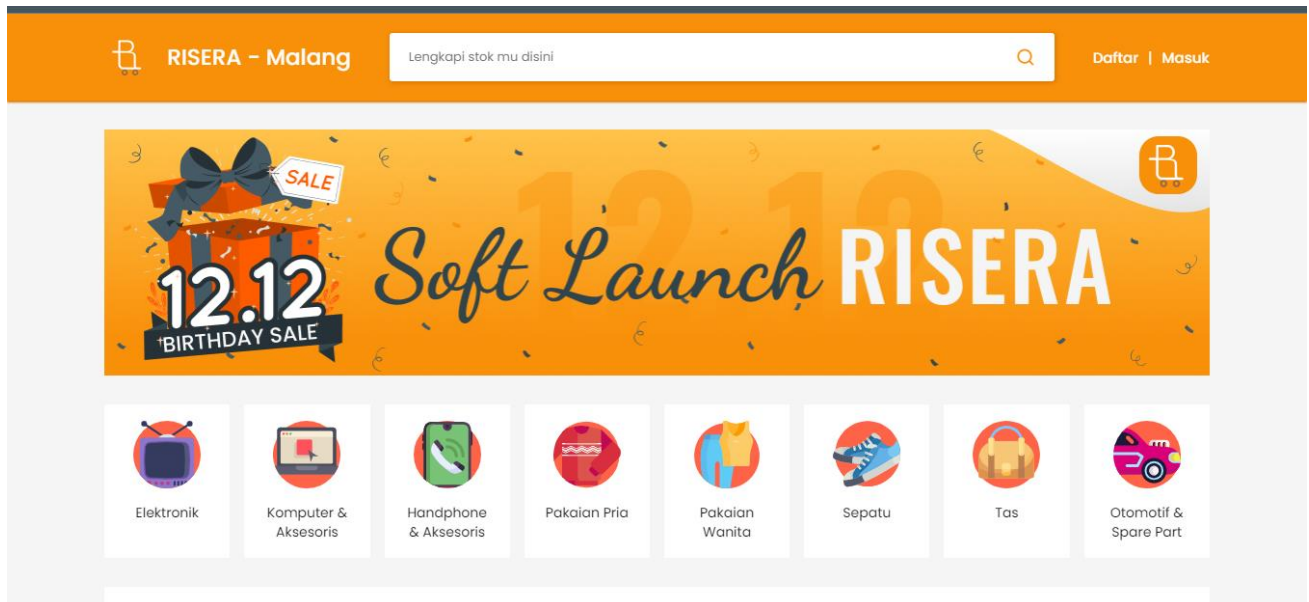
RISERA - Malang

Lengkapi stok mu disini

Daftar | Masuk

SALE

12.12

BIRTHDAY SALE

12.12

Soft Launch RISERA

Elektronik

Komputer & Aksesoris

Handphone & Aksesoris

Pakaian Pria

Pakaian Wanita

Sepatu

Tas

Otomotif & Spare Part